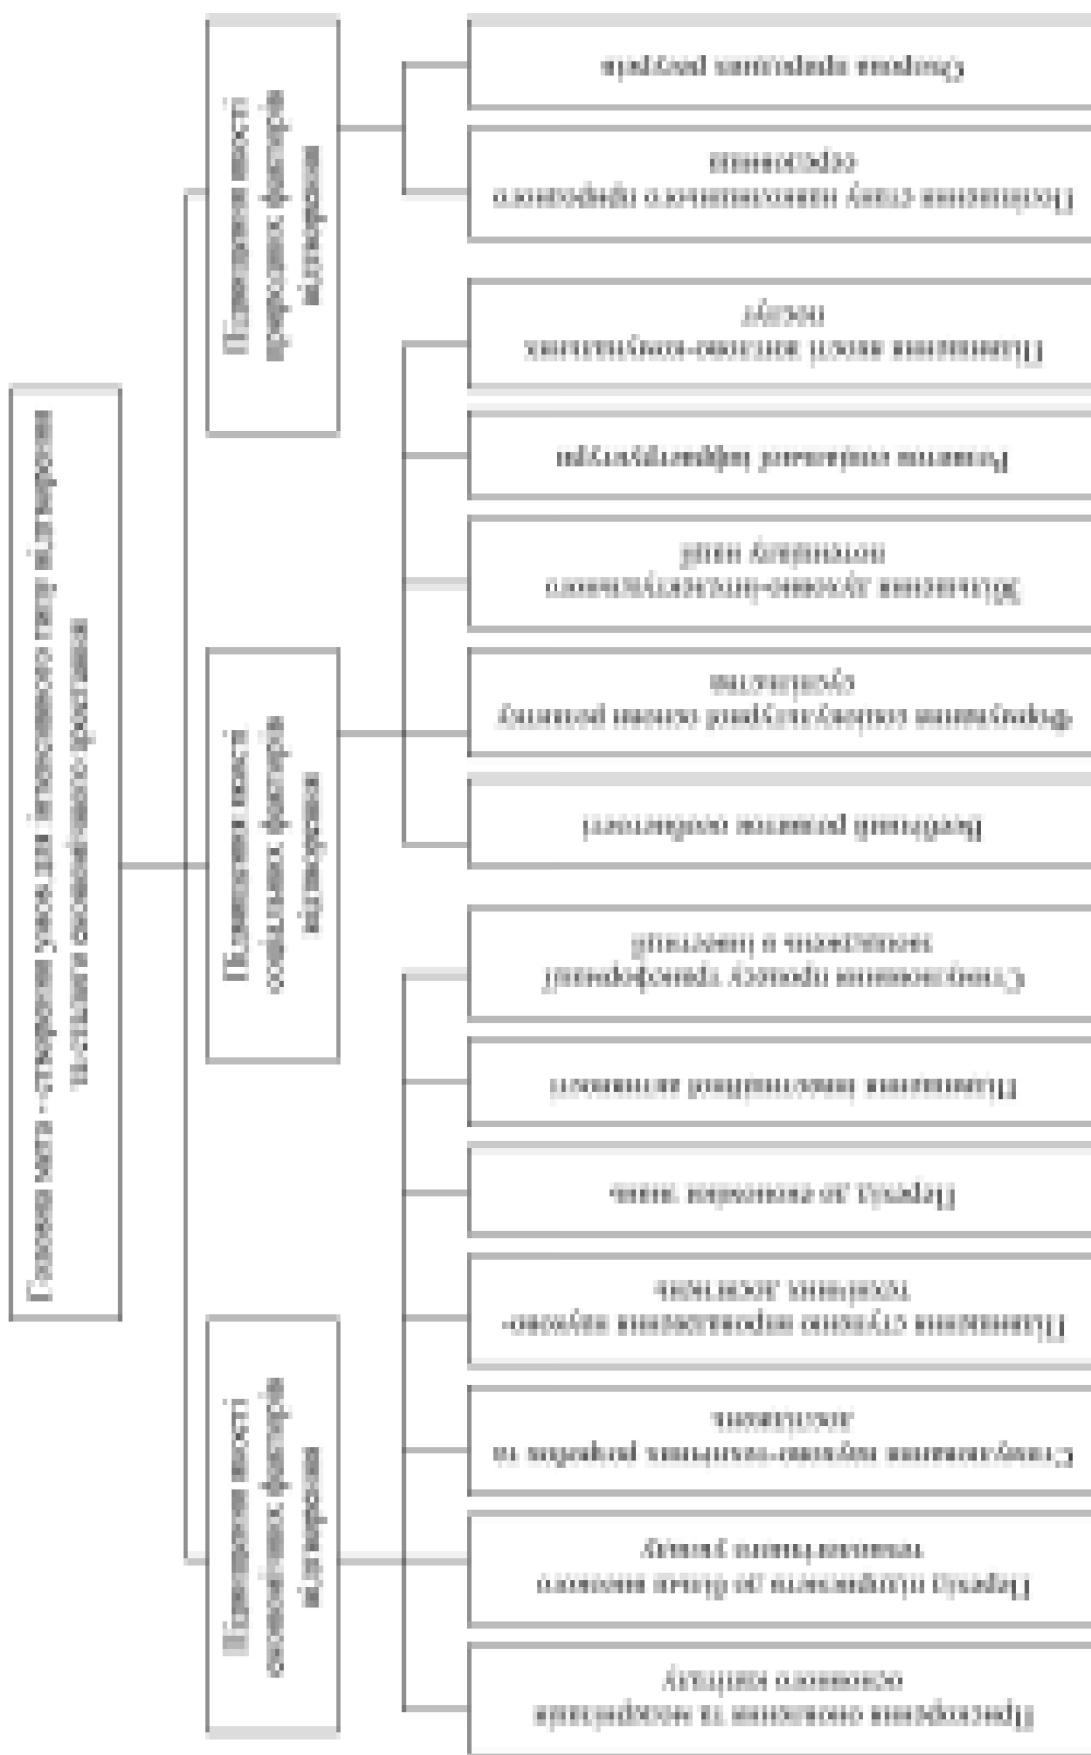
Головна мета – створення умов для інтенсивного використання всіх факторів відтворення на основі сталого економічного зростання

Підвищення якості природних факторів відтворення

Охорона природних ресурсів

Поліпшення стану навколишнього природного середовища

Підвищення якості соціальних факторів відтворення

Підвищення якості житлово-комунальних послуг

Розвиток соціальної інфраструктури

Збільшення духовно-інтелектуального потенціалу нації

Формування соціокультурної основи розвитку суспільства

Всебічний розвиток особистості

Підвищення якості економічних факторів відтворення

Стимулювання процесу трансформації заощаджень в інвестиції

Підвищення інноваційної активності

Перехід до економіки знань

Підвищення ступеню впровадження науково-технічних досягнень

Стимулювання науково-технічних розробок та досліджень

Перехід підприємств до більш високого технологічного укладу

Прискорення оновлення та модернізація основного капіталу